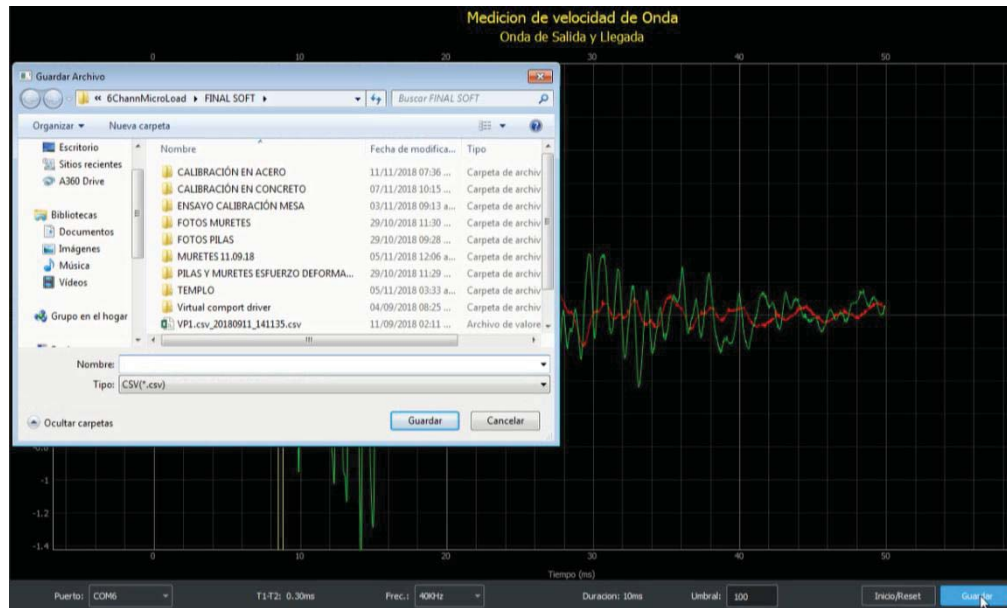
Medicion de velocidad de Onda
Onda de Salida y Llegada

0 10 20 30 40 50

Guardar Archivo
« 6ChannMicroLoad ▸ FINAL SOFT ▸
Buscar FINAL SOFT
Organizar ▾ Nueva carpeta

Escritorio
Sitios recientes
A360 Drive
Bibliotecas
Documentos
Imágenes
Música
Vídeos
Grupo en el hogar

| Nombre | Fecha de modifica... | Tipo |
|---|---|---|
| CALIBRACIÓN EN ACERO | 11/11/2018 07:36 ... | Carpeta de archiv |
| CALIBRACIÓN EN CONCRETO | 07/11/2018 10:15 ... | Carpeta de archiv |
| ENSAYO CALIBRACIÓN MESA | 03/11/2018 09:13 a... | Carpeta de archiv |
| FOTOS MURETES | 29/10/2018 11:30 ... | Carpeta de archiv |
| FOTOS PILAS | 29/10/2018 09:28 ... | Carpeta de archiv |
| MURETES 11.09.18 | 05/11/2018 12:06 a... | Carpeta de archiv |
| PILAS Y MURETES ESFUERZO DEFORMA... | 29/10/2018 11:29 ... | Carpeta de archiv |
| TEMPLO | 05/11/2018 03:33 a... | Carpeta de archiv |
| Virtual comport driver | 04/09/2018 08:25 ... | Carpeta de archiv |
| VP1.csv_20180911_141135.csv | 11/09/2018 02:11 ... | Archivo de valore |

Nombre:
Tipo: CSV(*.csv)
Ocultar carpetas
Guardar Cancelar

-0.8
-1
-1.2
-1.4

0 10 20 30 40 50
Tiempo (ms)

Puerto: COM6 T1-T2: 0.30ms Frec.: 40KHz Duracion: 10ms Umbral: 100 Inicio/Reset Guardar